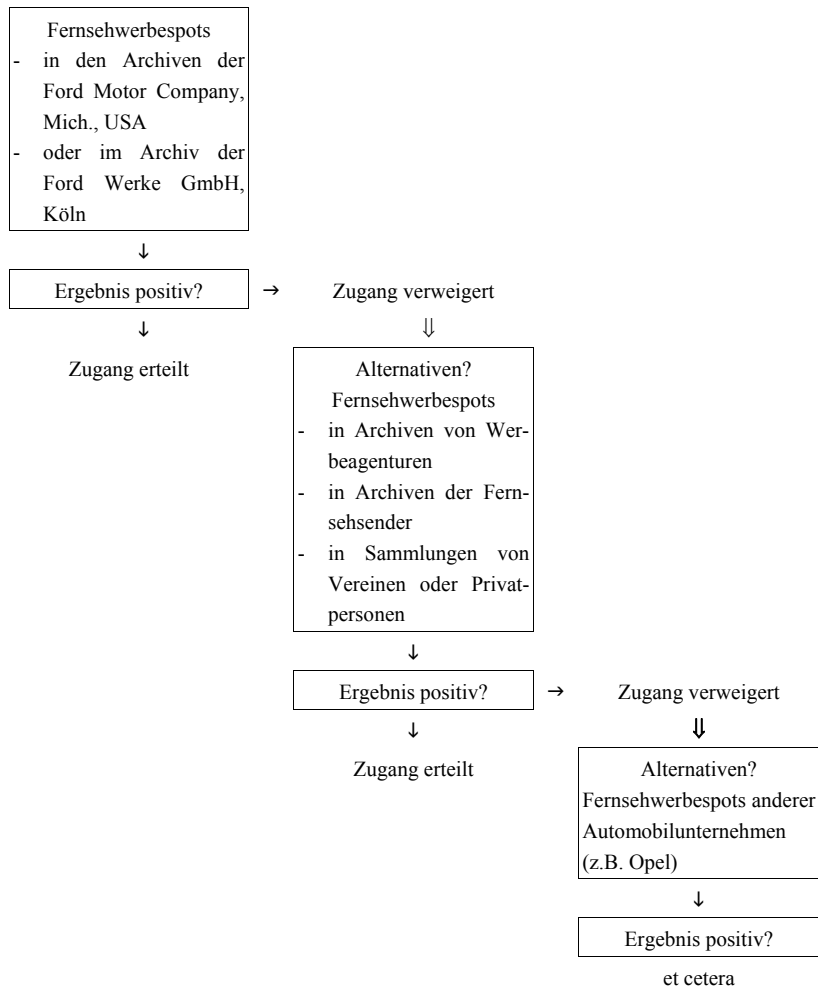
Fernsehwerbespots
- in den Archiven der Ford Motor Company, Mich., USA
- oder im Archiv der Ford Werke GmbH, Köln

↓

Ergebnis positiv? → Zugang verweigert

↓ ⇓

Zugang erteilt

Alternativen?
Fernsehwerbespots
- in Archiven von Werbeagenturen
- in Archiven der Fernsehsender
- in Sammlungen von Vereinen oder Privatpersonen

↓

Ergebnis positiv? → Zugang verweigert

↓ ⇓

Zugang erteilt

Alternativen?
Fernsehwerbespots anderer Automobilunternehmen (z.B. Opel)

↓

Ergebnis positiv?

et cetera